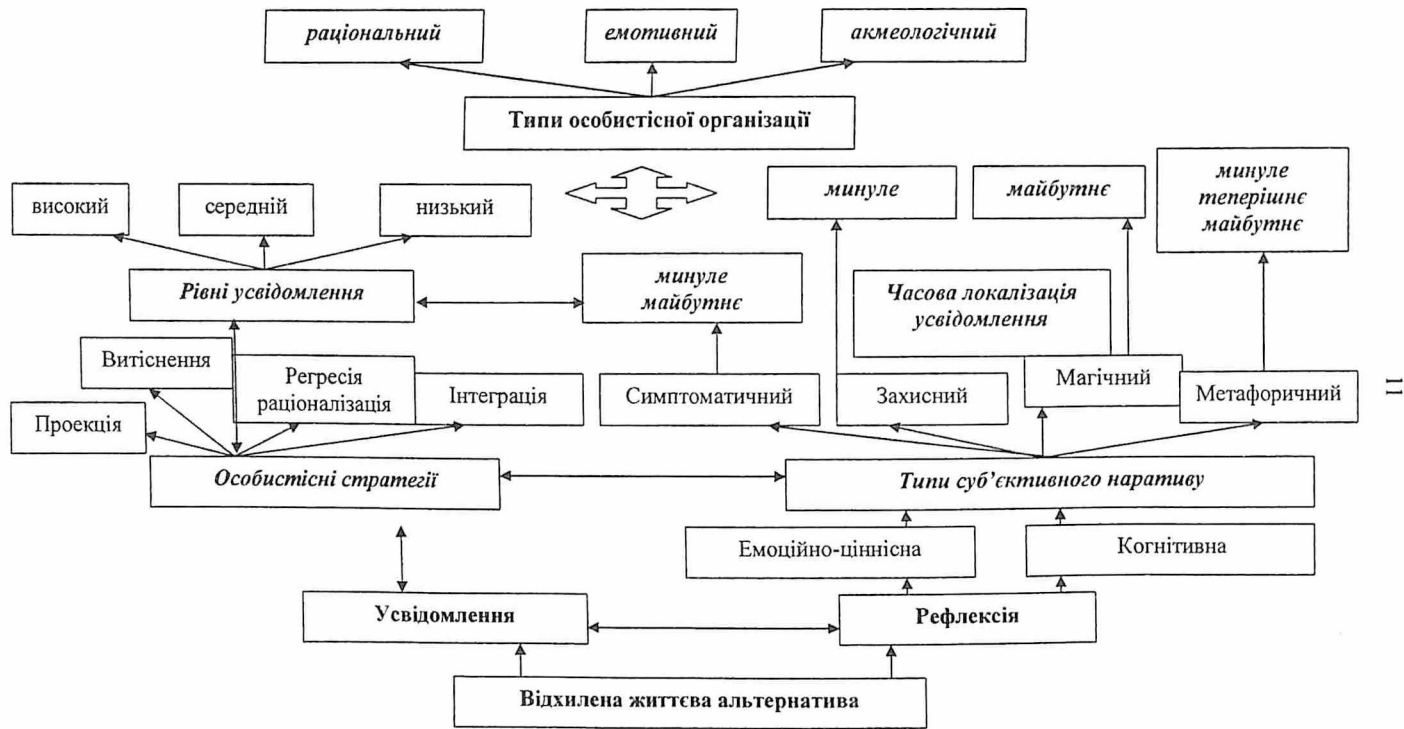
раціональний

емотивний

акмеологічний

Типи особистісної організації

високий

середній

низький

минуле

майбутнє

минуле теперішнє майбутнє

Рівні усвідомлення

минуле майбутнє

Часова локалізація усвідомлення

Витіснення

Регресія раціоналізація

Інтеграція

Симптоматичний

Захисний

Магічний

Метафоричний

Проекція

Особистісні стратегії

Типи суб'єктивного наративу

Емоційно-ціннісна

Когнітивна

Усвідомлення

Рефлексія

Відхилена життєва альтернатива

11